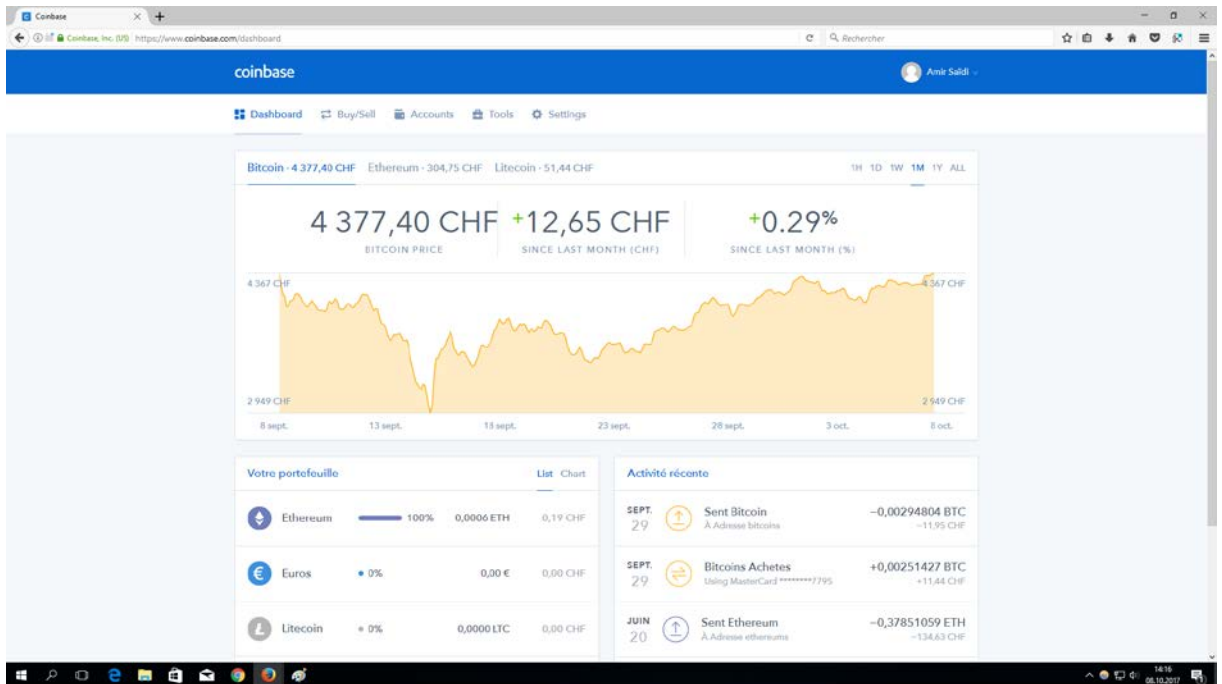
Coinbase

Coinbase, Inc. (US) https://www.coinbase.com/dashboard

Rechercher

coinbase

Amir Saidi

Dashboard Buy/Sell Accounts Tools Settings

Bitcoin · 4 377,40 CHF Ethereum · 304,75 CHF Litecoin · 51,44 CHF

1H 1D 1W 1M 1Y ALL

4 377,40 CHF
BITCOIN PRICE

+12,65 CHF
SINCE LAST MONTH (CHF)

+0.29%
SINCE LAST MONTH (%)

4 367 CHF

4 367 CHF

2 949 CHF

2 949 CHF

8 sept. 13 sept. 18 sept. 23 sept. 28 sept. 3 oct. 8 oct.

Votre portefeuille

List Chart

| | | | |
|---|---|---|---|
| Ethereum | 100% | 0,0006 ETH | 0,19 CHF |
| Euros | 0% | 0,00 € | 0,00 CHF |
| Litecoin | 0% | 0,0000 LTC | 0,00 CHF |

Activité récente

SEPT. 29 Sent Bitcoin À Adresse bitcoins −0,00294804 BTC −11,95 CHF

SEPT. 29 Bitcoins Achetes Using MasterCard ********7795 +0,00251427 BTC +11,44 CHF

JUIN 20 Sent Ethereum À Adresse etheriums −0,37851059 ETH −134,63 CHF

14:16
08.10.2017